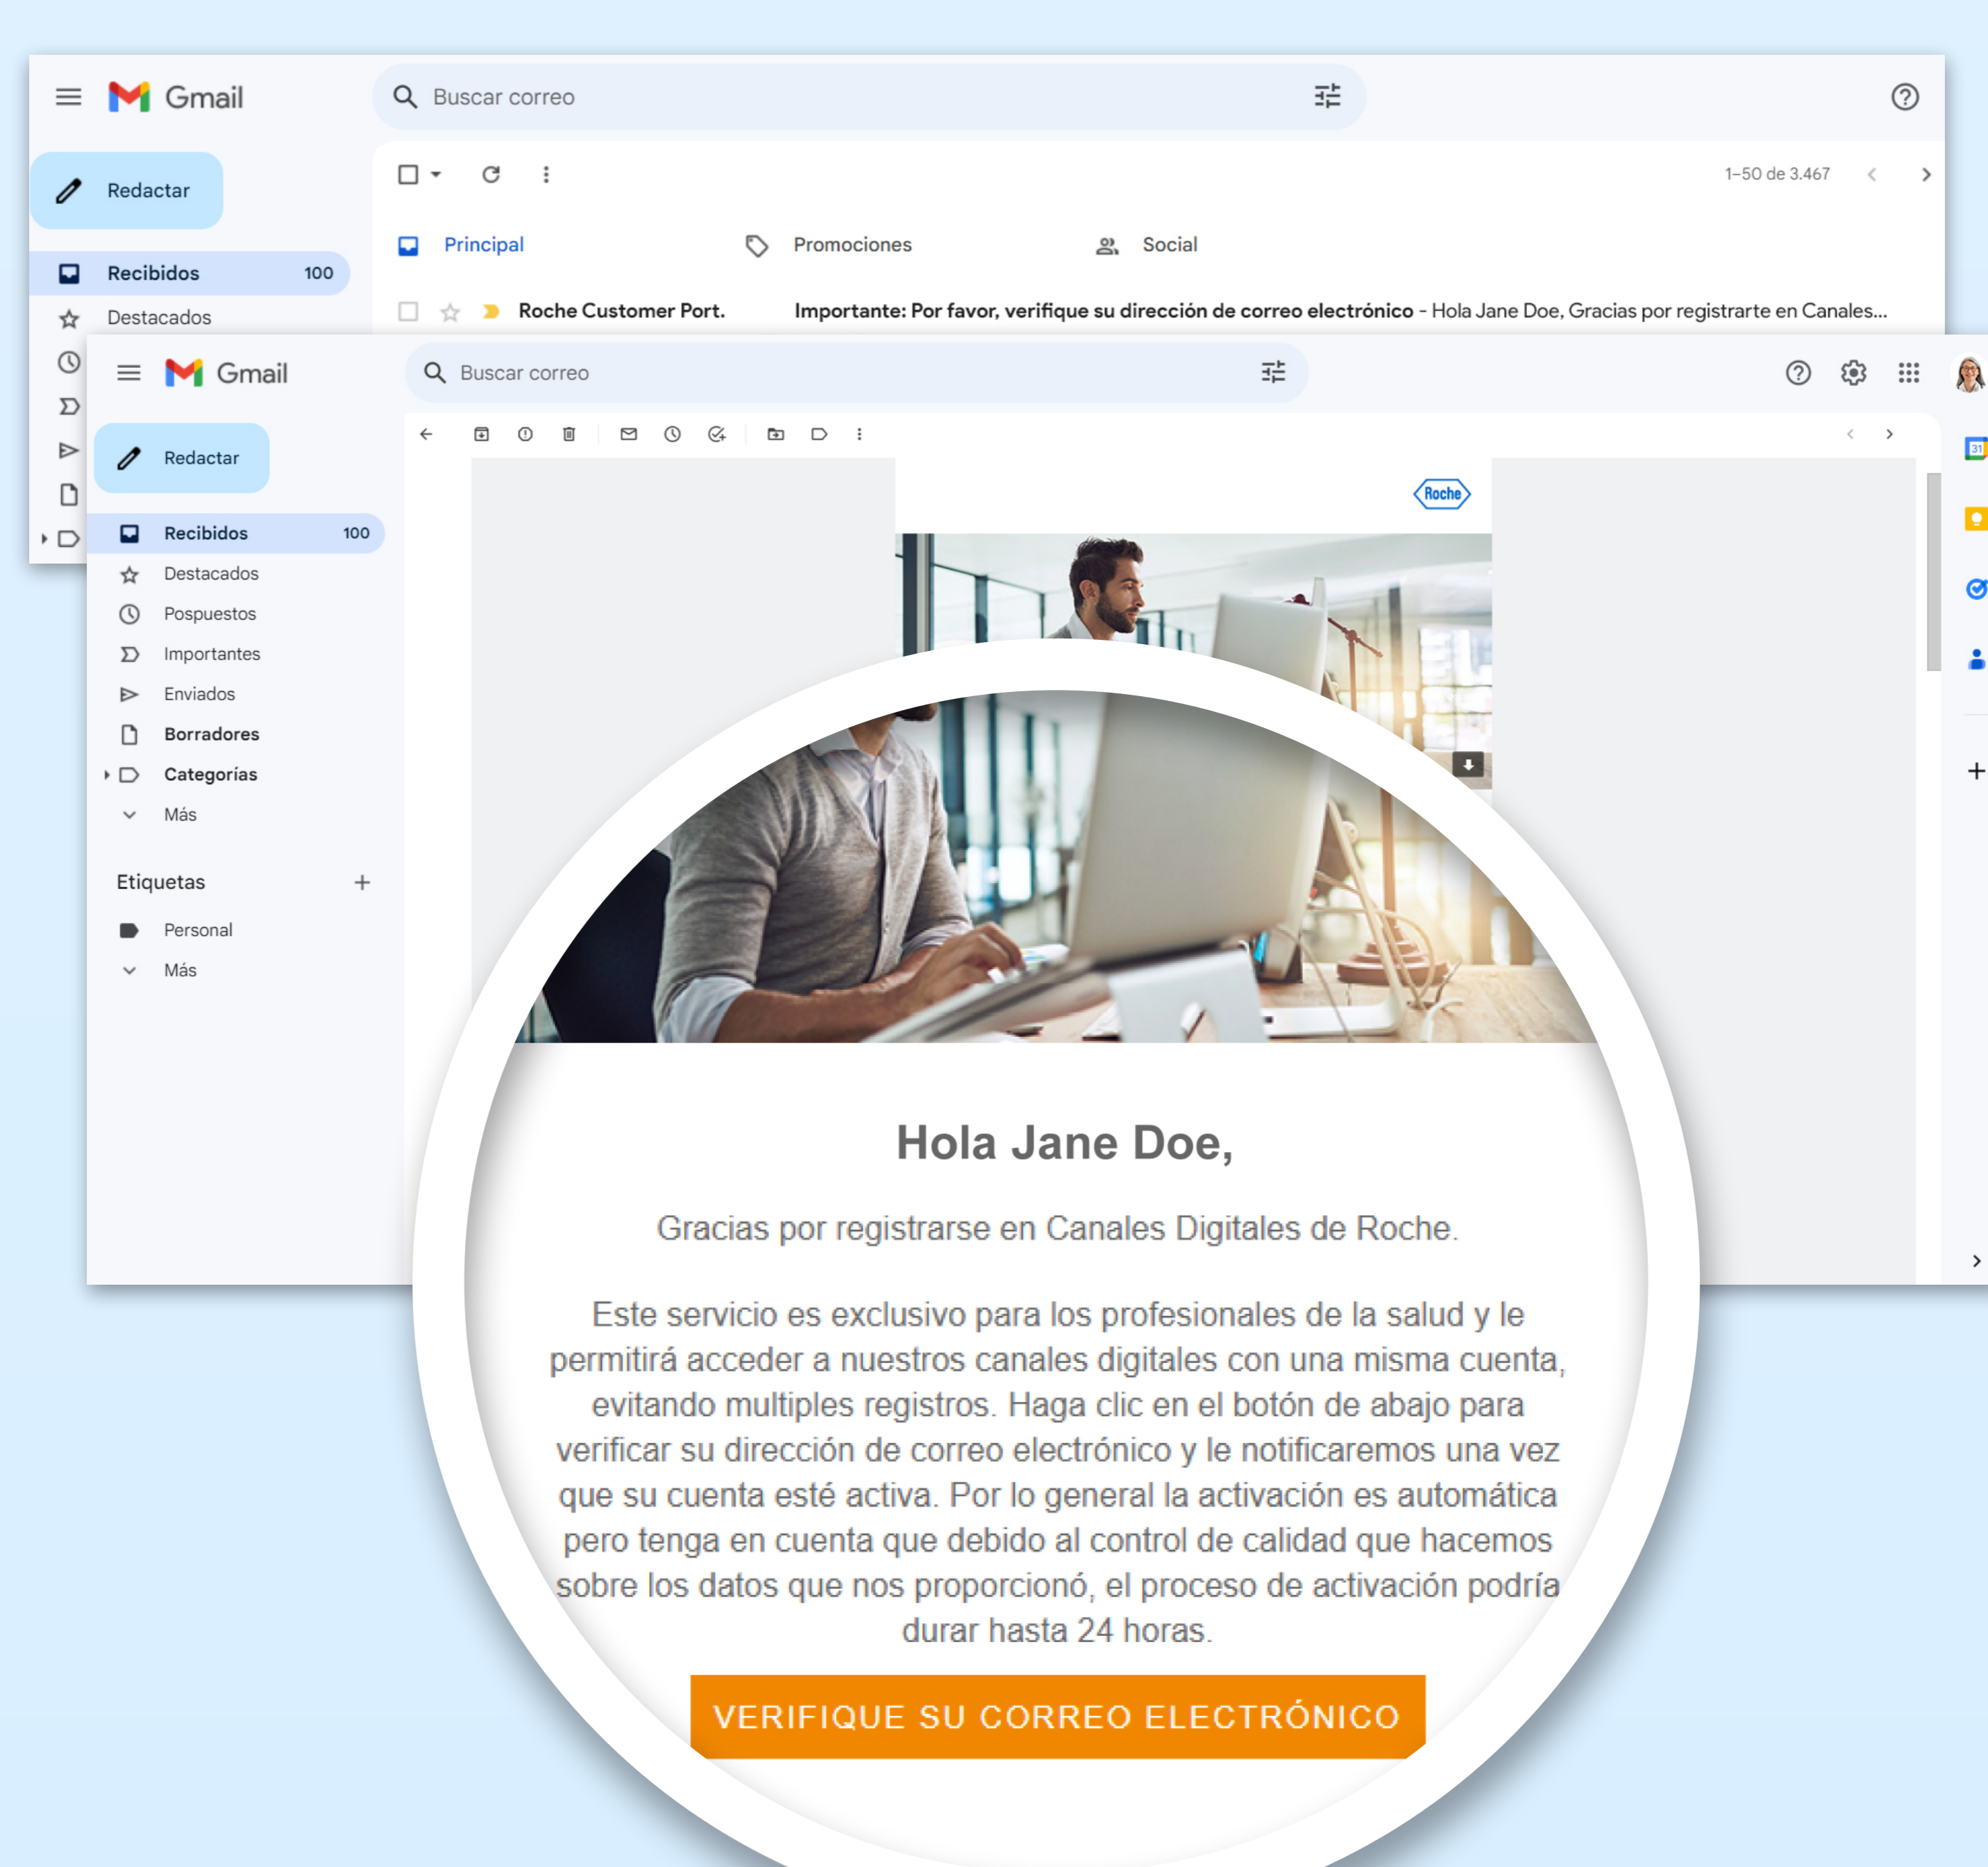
Gmail

Buscar correo

Redactar

Recibidos 100

Destacados

1–50 de 3.467

Principal

Promociones

Social

Roche Customer Port.

Importante: Por favor, verifique su dirección de correo electrónico - Hola Jane Doe, Gracias por registrarte en Canales...

Gmail

Buscar correo

Redactar

Recibidos 100

Destacados

Pospuestos

Importantes

Enviados

Borradores

Categorías

Más

Etiquetas

Personal

Más

Roche

Hola Jane Doe,

Gracias por registrarse en Canales Digitales de Roche.

Este servicio es exclusivo para los profesionales de la salud y le permitirá acceder a nuestros canales digitales con una misma cuenta, evitando multiples registros. Haga clic en el botón de abajo para verificar su dirección de correo electrónico y le notificaremos una vez que su cuenta esté activa. Por lo general la activación es automática pero tenga en cuenta que debido al control de calidad que hacemos sobre los datos que nos proporcionó, el proceso de activación podría durar hasta 24 horas.

VERIFIQUE SU CORREO ELECTRÓNICO